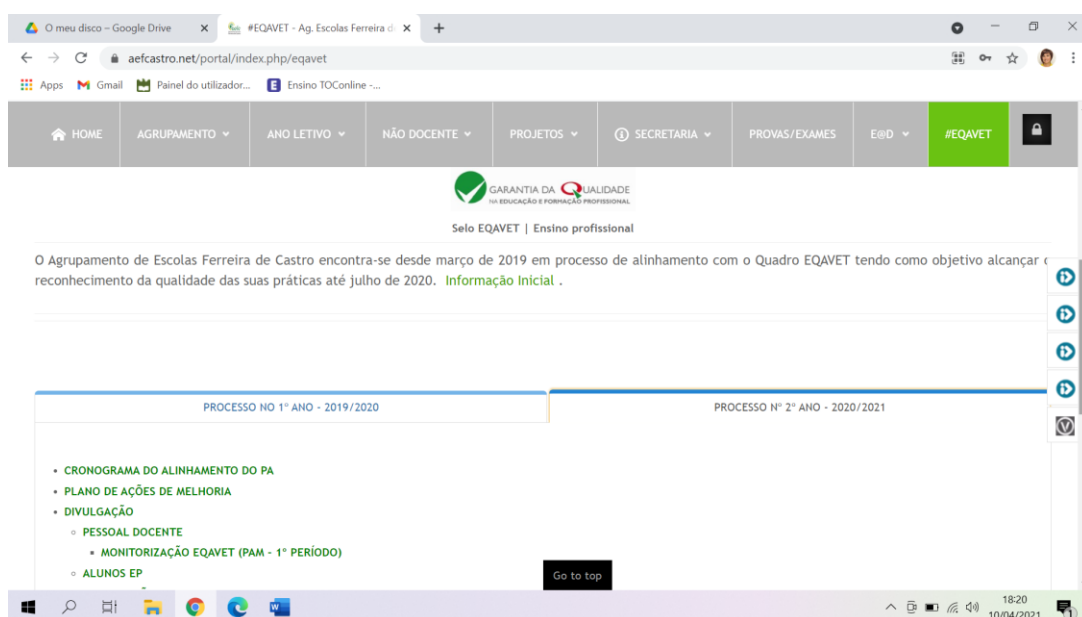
O meu disco – Google Drive
#EQAVET - Ag. Escolas Ferreira d
aefcastro.net/portal/index.php/eqavet
Apps Gmail Painel do utilizador... Ensino TOConline -...

HOME AGRUPAMENTO ANO LETIVO NÃO DOCENTE PROJETOS SECRETARIA PROVAS/EXAMES E@D #EQAVET

GARANTIA DA QUALIDADE NA EDUCAÇÃO E FORMAÇÃO PROFISSIONAL

Selo EQAVET | Ensino profissional

O Agrupamento de Escolas Ferreira de Castro encontra-se desde março de 2019 em processo de alinhamento com o Quadro EQAVET tendo como objetivo alcançar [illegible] reconhecimento da qualidade das suas práticas até julho de 2020. Informação Inicial .

PROCESSO NO 1º ANO - 2019/2020
PROCESSO Nº 2º ANO - 2020/2021

• CRONOGRAMA DO ALINHAMENTO DO PA
• PLANO DE AÇÕES DE MELHORIA
• DIVULGAÇÃO
◦ PESSOAL DOCENTE
▪ MONITORIZAÇÃO EQAVET (PAM - 1º PERÍODO)
◦ ALUNOS EP

Go to top

18:20
10/04/2021